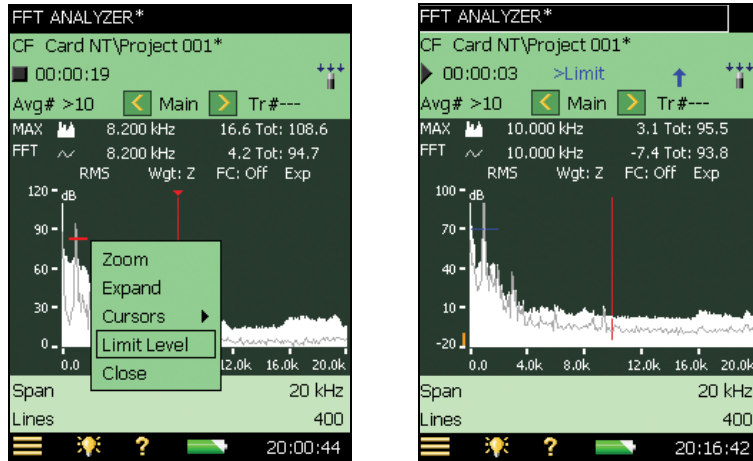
FFT ANALYZER*
CF Card NT\Project 001*
00:00:19
Avg# >10 Main Tr#---
MAX 8.200 kHz 16.6 Tot: 108.6
FFT 8.200 kHz 4.2 Tot: 94.7
RMS Wgt: Z FC: Off Exp
120 dB
90
60
30
0
0.0
12.0k 16.0k 20.0k
Zoom
Expand
Cursors
Limit Level
Close
Span 20 kHz
Lines 400
20:00:44

FFT ANALYZER*
CF Card NT\Project 001*
00:00:03 >Limit
Avg# >10 Main Tr#---
MAX 10.000 kHz 3.1 Tot: 95.5
FFT 10.000 kHz -7.4 Tot: 93.8
RMS Wgt: Z FC: Off Exp
100 dB
70
40
10
-20
0.0 4.0k 8.0k 12.0k 16.0k 20.0k
Span 20 kHz
Lines 400
20:16:42